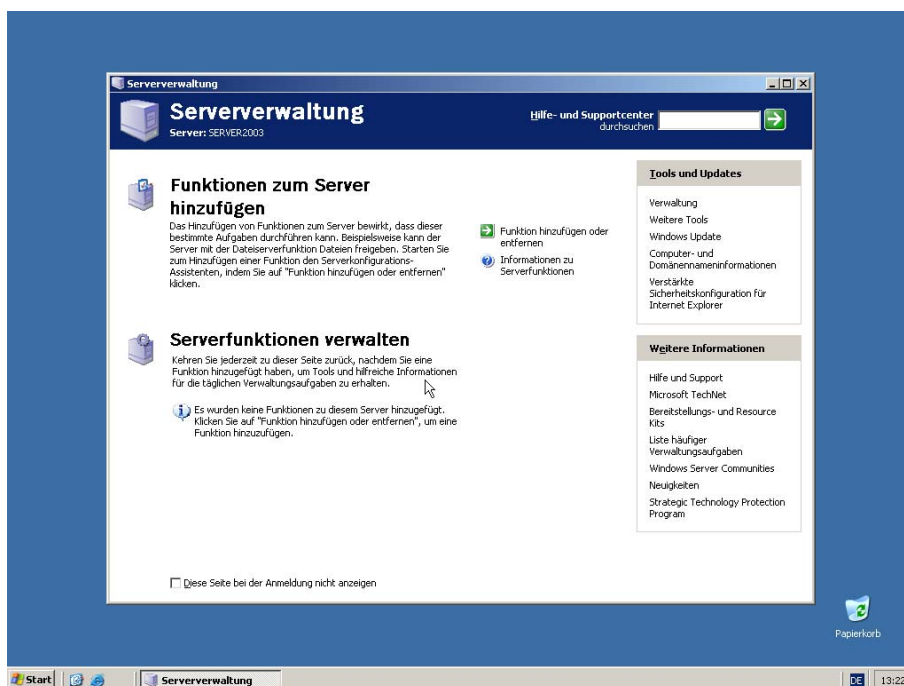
Serververwaltung

Serververwaltung
Server: SERVER2003

Hilfe- und Supportcenter durchsuchen

Funktionen zum Server hinzufügen
Das Hinzufügen von Funktionen zum Server bewirkt, dass dieser bestimmte Aufgaben durchführen kann. Beispielsweise kann der Server mit der Dateiserverfunktion Dateien freigeben. Starten Sie zum Hinzufügen einer Funktion den Serverkonfigurations-Assistenten, indem Sie auf "Funktion hinzufügen oder entfernen" klicken.

Funktion hinzufügen oder entfernen
Informationen zu Serverfunktionen

Serverfunktionen verwalten
Kehren Sie jederzeit zu dieser Seite zurück, nachdem Sie eine Funktion hinzugefügt haben, um Tools und hilfreiche Informationen für die täglichen Verwaltungsaufgaben zu erhalten.

Es wurden keine Funktionen zu diesem Server hinzugefügt. Klicken Sie auf "Funktion hinzufügen oder entfernen", um eine Funktion hinzuzufügen.

Diese Seite bei der Anmeldung nicht anzeigen

Tools und Updates
Verwaltung
Weitere Tools
Windows Update
Computer- und Domänennameninformationen
Verstärkte Sicherheitskonfiguration für Internet Explorer

Weitere Informationen
Hilfe und Support
Microsoft TechNet
Bereitstellungs- und Resource Kits
Liste häufiger Verwaltungsaufgaben
Windows Server Communities
Neuigkeiten
Strategic Technology Protection Program

Papierkorb

Start
Serververwaltung
DE 13:22